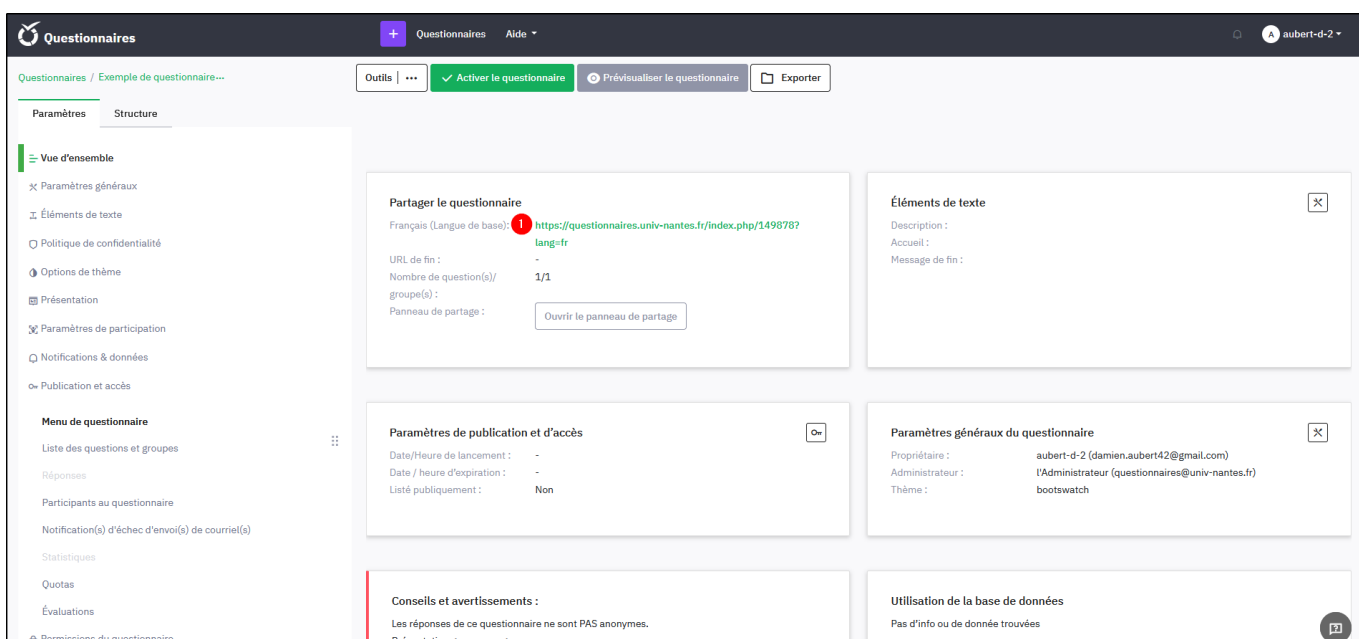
Questionnaires

+ Questionnaires Aide

A aubert-d-2

Questionnaires / Exemple de questionnaire...

Outils | ··· ✓ Activer le questionnaire Prévisualiser le questionnaire Exporter

Paramètres Structure

Vue d'ensemble
Paramètres généraux
Éléments de texte
Politique de confidentialité
Options de thème
Présentation
Paramètres de participation
Notifications & données
Publication et accès

Menu de questionnaire
Liste des questions et groupes
Réponses
Participants au questionnaire
Notification(s) d'échec d'envoi(s) de courriel(s)
Statistiques
Quotas
Évaluations
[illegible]

Partager le questionnaire
Français (Langue de base): 1 https://questionnaires.univ-nantes.fr/index.php/149878?lang=fr
URL de fin : -
Nombre de question(s)/groupe(s) : 1/1
Panneau de partage : Ouvrir le panneau de partage

Éléments de texte
Description :
Accueil :
Message de fin :

Paramètres de publication et d'accès
Date/Heure de lancement : -
Date / heure d'expiration : -
Listé publiquement : Non

Paramètres généraux du questionnaire
Propriétaire : aubert-d-2 (damien.aubert42@gmail.com)
Administrateur : l'Administrateur (questionnaires@univ-nantes.fr)
Thème : bootswatch

Conseils et avertissements :
Les réponses de ce questionnaire ne sont PAS anonymes.
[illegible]

Utilisation de la base de données
Pas d'info ou de donnée trouvées